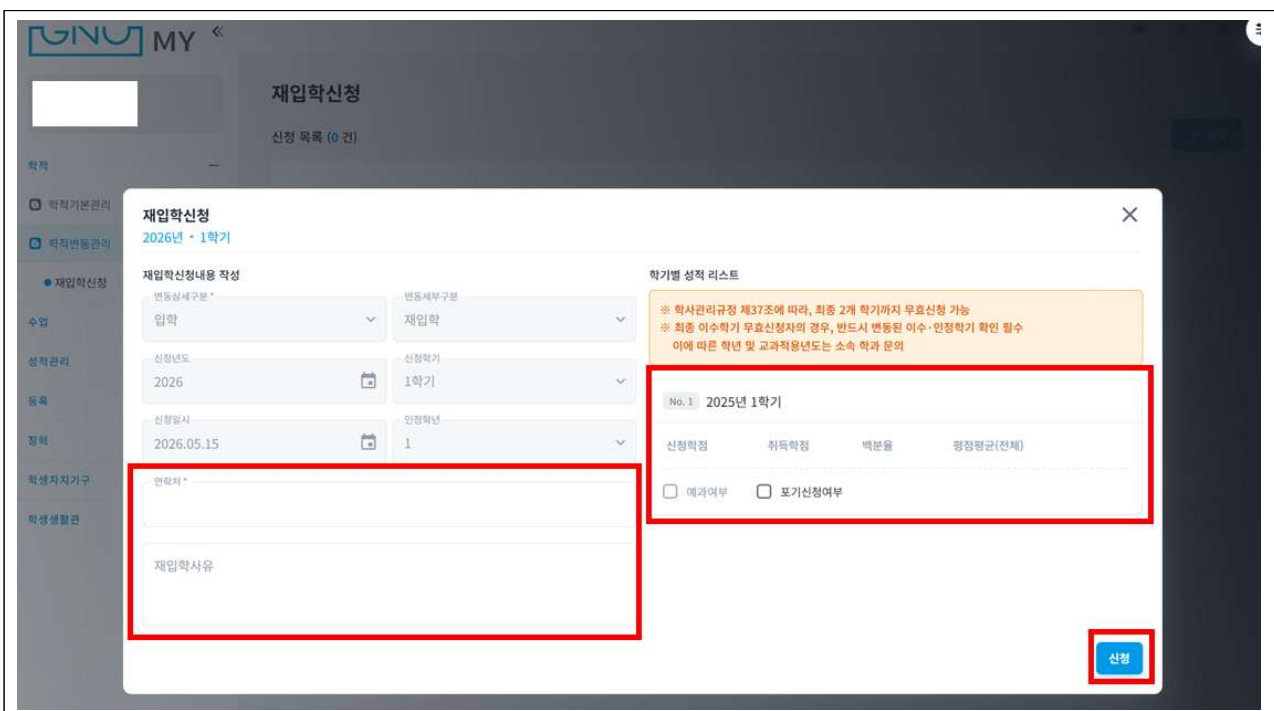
GNU MY «

재입학신청

신청 목록 (0 건)

학적

학적기본관리

학적변동관리

● 재입학신청

수업

성적관리

등록

장학

학생자치기구

학생생활관

재입학신청
2026년 • 1학기

재입학신청내용 작성

변동상세구분 *
입학

변동세부구분
재입학

신청년도
2026

신청학기
1학기

신청일시
2026.05.15

인정학년
1

연락처 *

재입학사유

학기별 성적 리스트

※ 학사관리규정 제37조에 따라, 최종 2개 학기까지 무효신청 가능
※ 최종 이수학기 무효신청자의 경우, 반드시 변동된 이수·인정학기 확인 필수
이에 따른 학년 및 교과적용년도는 소속 학과 문의

No. 1 2025년 1학기

신청학점 취득학점 백분율 평점평균(전체)

예과여부 포기신청여부

신청